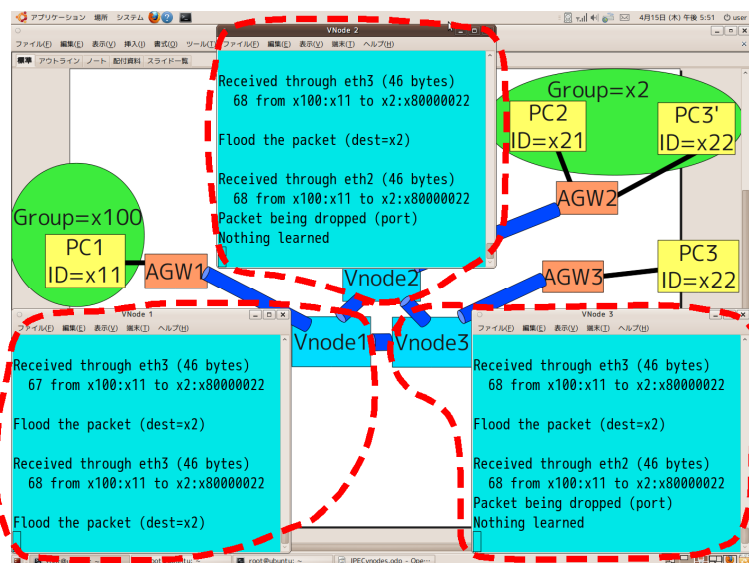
アプリケーション 場所 システム
4月15日 (木) 午後 5:51 user
ファイル(F) 編集(E) 表示(V) 挿入(I) 書式(O) ツール(T)
標準 アウトライン ノート 配付資料 スライド一覧

VNode 2
ファイル(F) 編集(E) 表示(V) 端末(T) ヘルプ(H)

Received through eth3 (46 bytes)
68 from x100:x11 to x2:x80000022

Flood the packet (dest=x2)

Received through eth2 (46 bytes)
68 from x100:x11 to x2:x80000022
Packet being dropped (port)
Nothing learned

Group=x2
PC2
ID=x21
PC3'
ID=x22
AGW2

Group=x100
PC1
ID=x11
AGW1
Vnode2
AGW3
PC3
ID=x22

VNode 1
ファイル(F) 編集(E) 表示(V) 端末(T) ヘルプ(H)

Received through eth3 (46 bytes)
67 from x100:x11 to x2:x80000022

Flood the packet (dest=x2)

Received through eth3 (46 bytes)
68 from x100:x11 to x2:x80000022

Flood the packet (dest=x2)

Vnode1
Vnode3

VNode 3
ファイル(F) 編集(E) 表示(V) 端末(T) ヘルプ(H)

Received through eth3 (46 bytes)
68 from x100:x11 to x2:x80000022

Flood the packet (dest=x2)

Received through eth2 (46 bytes)
68 from x100:x11 to x2:x80000022
Packet being dropped (port)
Nothing learned

root@ubuntu: ~
IPECvnodes.odp - Ope...